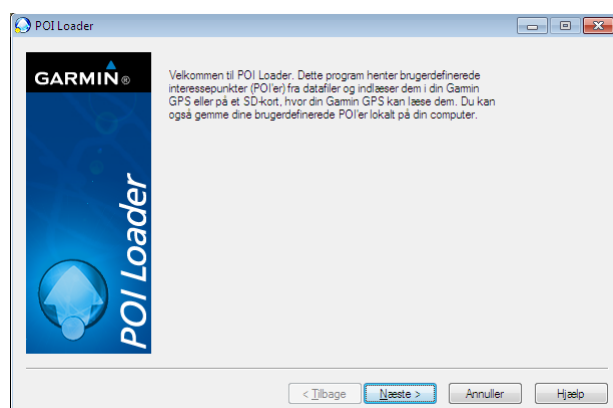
POI Loader

GARMIN®

POI Loader

Velkommen til POI Loader. Dette program henter brugerdefinerede interessepunkter (POI'er) fra datafiler og indlæser dem i din Garmin GPS eller på et SD-kort, hvor din Garmin GPS kan læse dem. Du kan også gemme dine brugerdefinerede POI'er lokalt på din computer.

< Tilbage
Næste >
Annuller
Hjælp